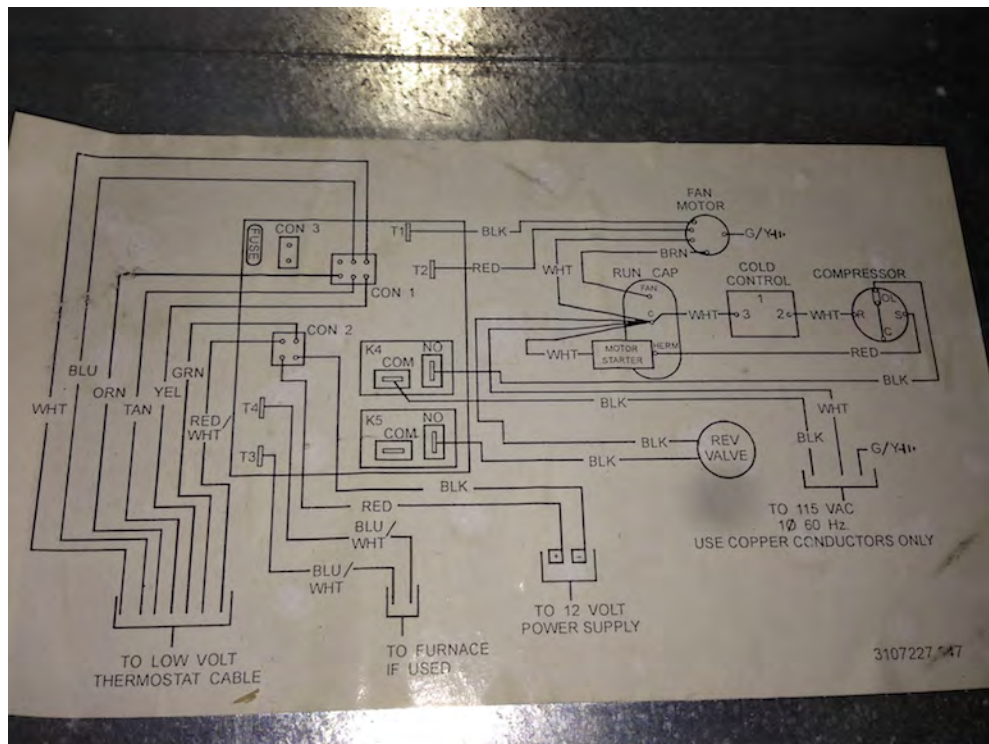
FAN MOTOR

G/Y

FUSE

CON 3

T1

BLK

BRN

T2

RED

WHT

RUN CAP

COLD CONTROL

COMPRESSOR

CON 1

FAN

C

WHT

3

1

2

WHT

R

OL

S

C

HERM

CON 2

K4

COM

NO

WHT

MOTOR STARTER

RED

BLU

BLK

ORN

YEL

GRN

BLK

WHT

WHT

TAN

RED/WHT

T4

K5

COM

NO

BLK

REV VALVE

BLK

G/Y

T3

BLK

BLK

RED

BLU/WHT

BLU/WHT

TO 115 VAC 1Ø 60 Hz.
USE COPPER CONDUCTORS ONLY

TO 12 VOLT POWER SUPPLY

TO LOW VOLT THERMOSTAT CABLE

TO FURNACE IF USED

3107227.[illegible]47